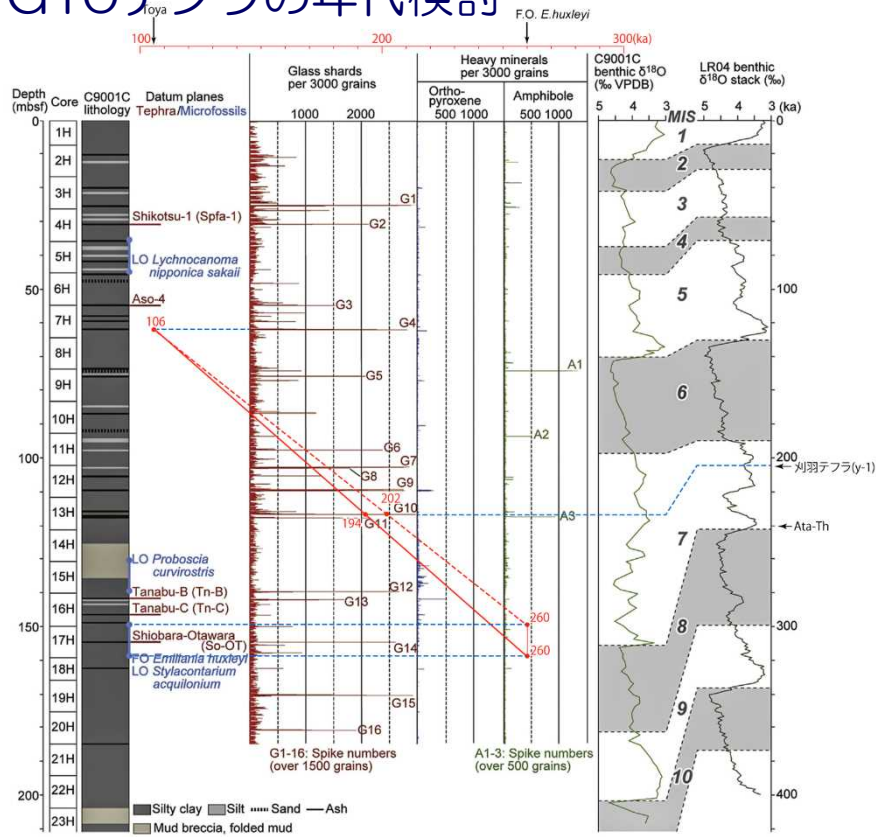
G10ラグの年代検討

Toya

F.O. E.huxleyi

100 200 300(ka)

Depth (mbsf) Core C9001C lithology Datum planes Tephra/Microfossils

Glass shards per 3000 grains

1000 2000

Heavy minerals per 3000 grains

Ortho-pyroxene 500 1000

Amphibole 500 1000

C9001C benthic $\delta^{18}O$ (‰ VPDB)

5 4 3

MIS

LR04 benthic $\delta^{18}O$ stack (‰)

5 4 3 (ka)

0

1H 2H 3H 4H 5H 6H 7H 8H 9H 10H 11H 12H 13H 14H 15H 16H 17H 18H 19H 20H 21H 22H 23H

50 100 150 200

Shikotsu-1 (Spfa-1)

LO Lychnocanoma nipponica sakaii

Aso-4

106

LO Proboscia curvirostris

Tanabu-B (Tn-B)

Tanabu-C (Tn-C)

Shiobara-Otawara (So-OT)

FO Emiliania huxleyi

LO Stylacontarium acquilonium

G1 G2 G3 G4 G5 G6 G7 G8 G9 G10 G11 G12 G13 G14 G15 G16

202

194

260

260

A1 A2 A3

1 2 3 4 5 6 7 8 9 10

0 100 200 300 400

刈羽テフラ(y-1)

Ata-Th

G1-16: Spike numbers (over 1500 grains)

A1-3: Spike numbers (over 500 grains)

Silty clay Silt Sand Ash

Mud breccia, folded mud